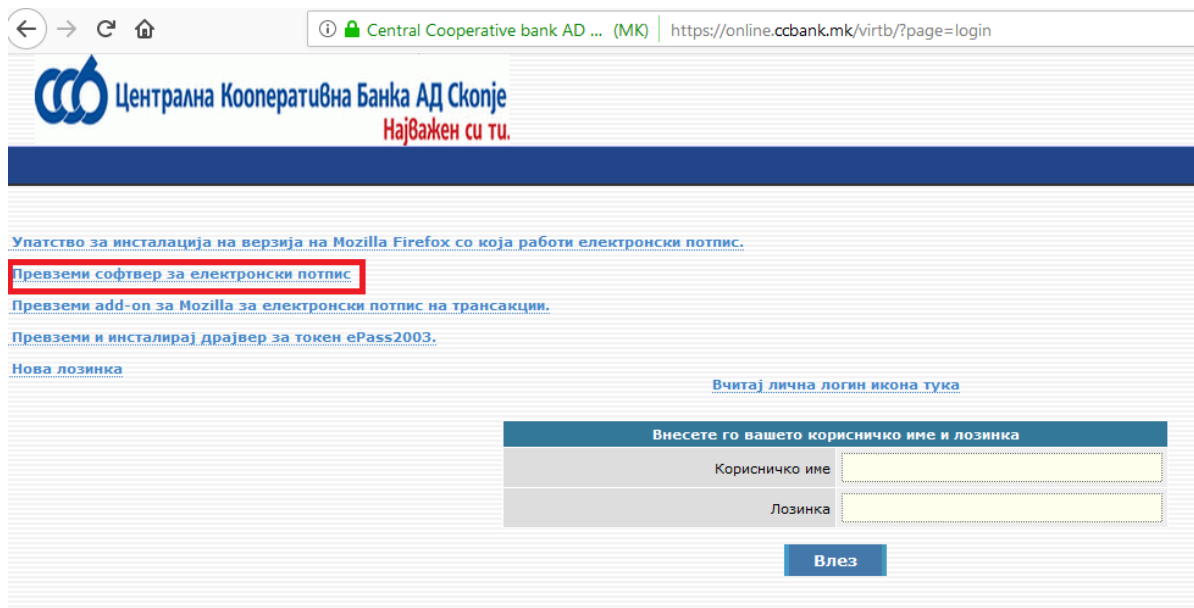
Central Cooperative bank AD ... (MK) https://online.ccbank.mk/virtb/?page=login

Централна Кооперативна Банка АД Скопје
Најважен си ти.

Упатство за инсталација на верзија на Mozilla Firefox со која работи електронски потпис.

Превземи софтвер за електронски потпис

Превземи add-on за Mozilla за електронски потпис на трансакции.

Превземи и инсталирај драјвер за токен ePass2003.

Нова лозинка

Вчитај лична логин икона тука

| Внесете го вашето корисничко име и лозинка | |
|---|---|
| Корисничко име | |
| Лозинка | |

Влез